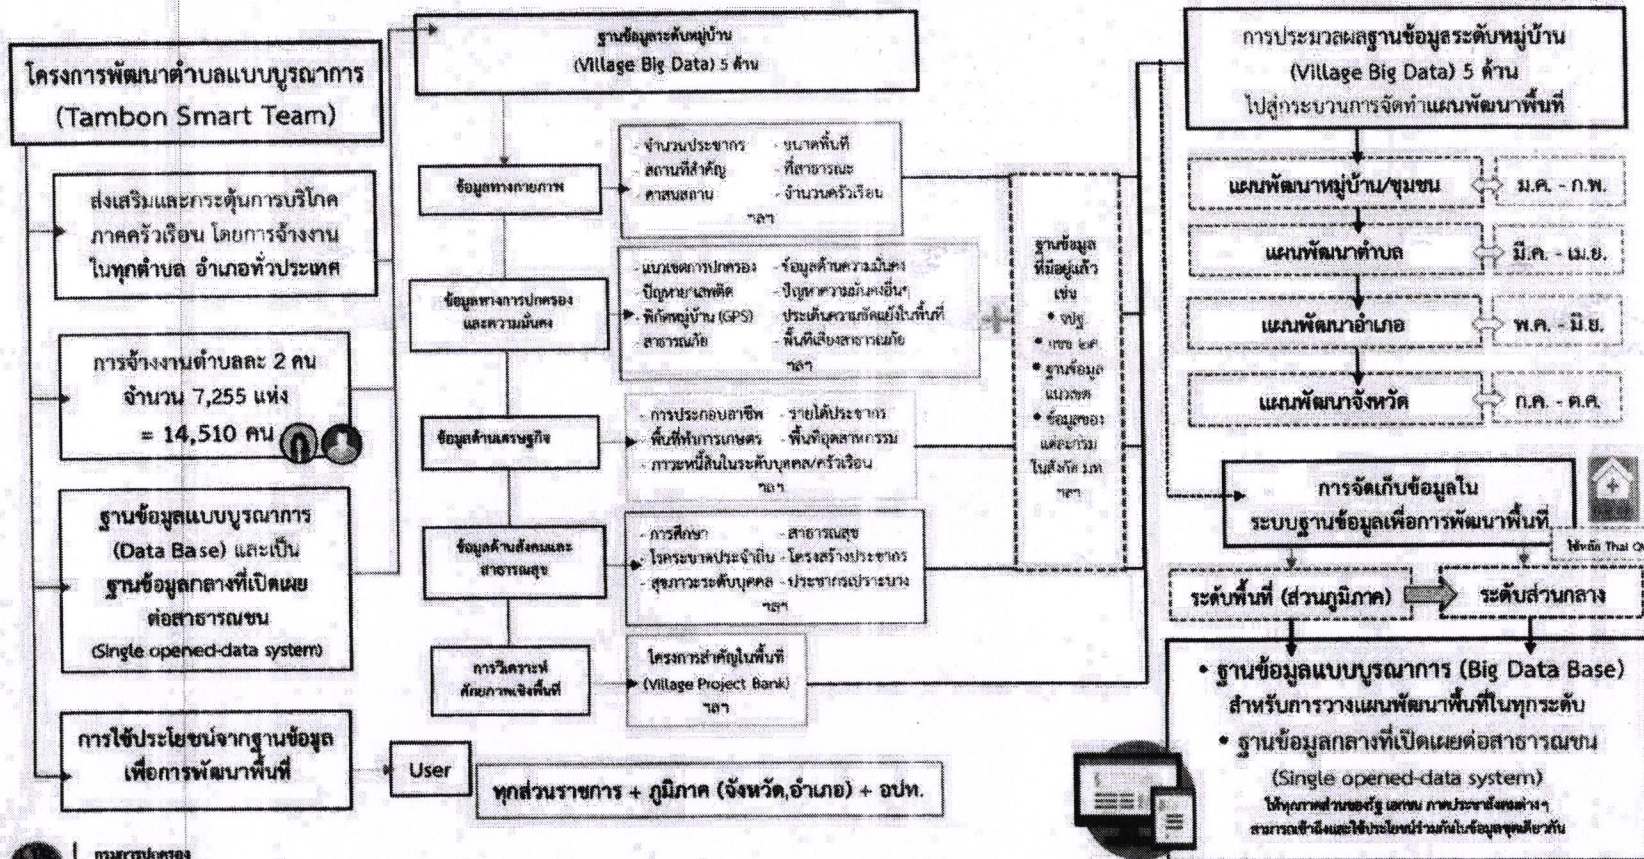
โครงการพัฒนาตำบลแบบบูรณาการ (Tambon Smart Team)

ส่งเสริมและกระตุ้นการบริโภคภาคครัวเรือน โดยการจ้างงานในทุกตำบล อำเภอทั่วประเทศ

การจ้างงานตำบลละ 2 คน จำนวน 7,255 แห่ง = 14,510 คน

ฐานข้อมูลแบบบูรณาการ (Data Base) และเป็น ฐานข้อมูลกลางที่เปิดเผยต่อสาธารณชน (Single opened-data system)

การใช้ประโยชน์จากฐานข้อมูลเพื่อการพัฒนาพื้นที่

User

ทุกส่วนราชการ + ภูมิภาค (จังหวัด,อำเภอ) + อปท.

ฐานข้อมูลระดับหมู่บ้าน (Village Big Data) 5 ด้าน

ข้อมูลทางกายภาพ

- จำนวนประชากร - สถานที่สำคัญ - ศาสนสถาน - ขนาดพื้นที่ - ที่สาธารณะ - จำนวนครัวเรือน ฯลฯ

ข้อมูลทางการปกครองและความมั่นคง

- แนวเขตการปกครอง - ปัญหายาเสพติด - พิกัดหมู่บ้าน (GPS) - สาธารณภัย - ข้อมูลด้านความมั่นคง - ปัญหาความมั่นคงอื่นๆ ประเด็นความขัดแย้งในพื้นที่ - พื้นที่เสี่ยงสาธารณภัย ฯลฯ

ข้อมูลด้านเศรษฐกิจ

- การประกอบอาชีพ - พื้นที่ทำการเกษตร - ภาวะหนี้สินในระดับบุคคล/ครัวเรือน - รายได้ประชากร - พื้นที่อุตสาหกรรม ฯลฯ

ข้อมูลด้านสังคมและสาธารณสุข

- การศึกษา - โรคระบาดประจำถิ่น - สุขภาวะระดับบุคคล - สาธารณสุข - โครงสร้างประชากร - ประชากรเปราะบาง ฯลฯ

การวิเคราะห์ศักยภาพเชิงพื้นที่

โครงการสำคัญในพื้นที่ (Village Project Bank) ฯลฯ

ฐานข้อมูลที่มีอยู่แล้ว เช่น • จปฐ • กชช ๒ค • ฐานข้อมูลแนวเขต • ข้อมูลของแต่ละกรมในสังกัด มท. ฯลฯ

การประมวลผลฐานข้อมูลระดับหมู่บ้าน (Village Big Data) 5 ด้าน ไปสู่กระบวนการจัดทำแผนพัฒนาพื้นที่

แผนพัฒนาหมู่บ้าน/ชุมชน ม.ค. - ก.พ.

แผนพัฒนาตำบล มี.ค. - เม.ย.

แผนพัฒนาอำเภอ พ.ค. - มิ.ย.

แผนพัฒนาจังหวัด ก.ค. - ต.ค.

การจัดเก็บข้อมูลในระบบฐานข้อมูลเพื่อการพัฒนาพื้นที่

ใช้หลัก Thai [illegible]

ระดับพื้นที่ (ส่วนภูมิภาค) ระดับส่วนกลาง

• ฐานข้อมูลแบบบูรณาการ (Big Data Base) สำหรับการวางแผนพัฒนาพื้นที่ในทุกระดับ
• ฐานข้อมูลกลางที่เปิดเผยต่อสาธารณชน (Single opened-data system)
ให้ทุกภาคส่วนของรัฐ เอกชน ภาคประชาสังคมต่างๆ สามารถเข้าถึงและใช้ประโยชน์ร่วมกันในข้อมูลชุดเดียวกัน

กรมการปกครอง